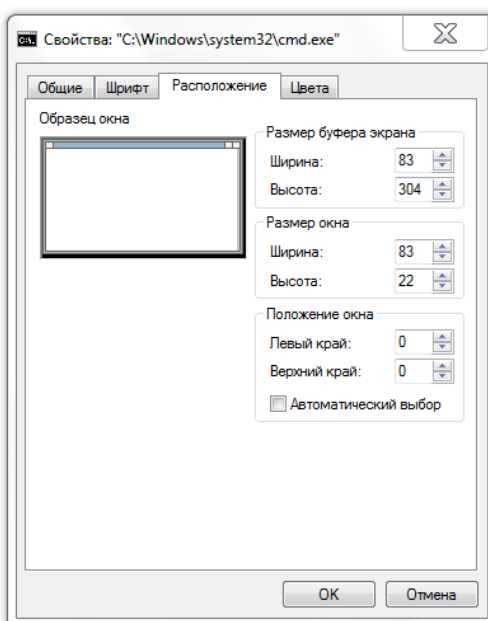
Свойства: "C:\Windows\system32\cmd.exe"

Общие | Шрифт | Расположение | Цвета

Образец окна

Размер буфера экрана
Ширина: 83
Высота: 304

Размер окна
Ширина: 83
Высота: 22

Положение окна
Левый край: 0
Верхний край: 0
Автоматический выбор

OK | Отмена